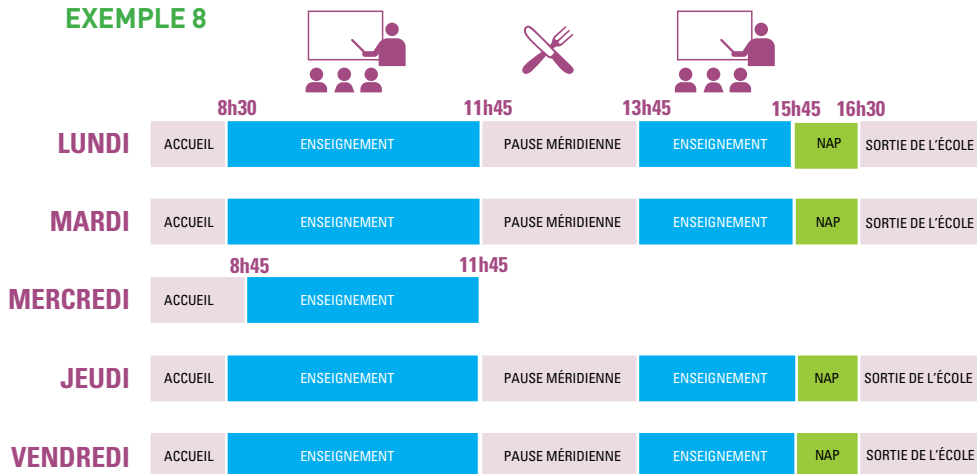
EXEMPLE 8

8h30 11h45 13h45 15h45 16h30

LUNDI ACCUEIL ENSEIGNEMENT PAUSE MÉRIDIENNE ENSEIGNEMENT NAP SORTIE DE L'ÉCOLE

MARDI ACCUEIL ENSEIGNEMENT PAUSE MÉRIDIENNE ENSEIGNEMENT NAP SORTIE DE L'ÉCOLE

8h45 11h45

MERCREDI ACCUEIL ENSEIGNEMENT

JEUDI ACCUEIL ENSEIGNEMENT PAUSE MÉRIDIENNE ENSEIGNEMENT NAP SORTIE DE L'ÉCOLE

VENDREDI ACCUEIL ENSEIGNEMENT PAUSE MÉRIDIENNE ENSEIGNEMENT NAP SORTIE DE L'ÉCOLE